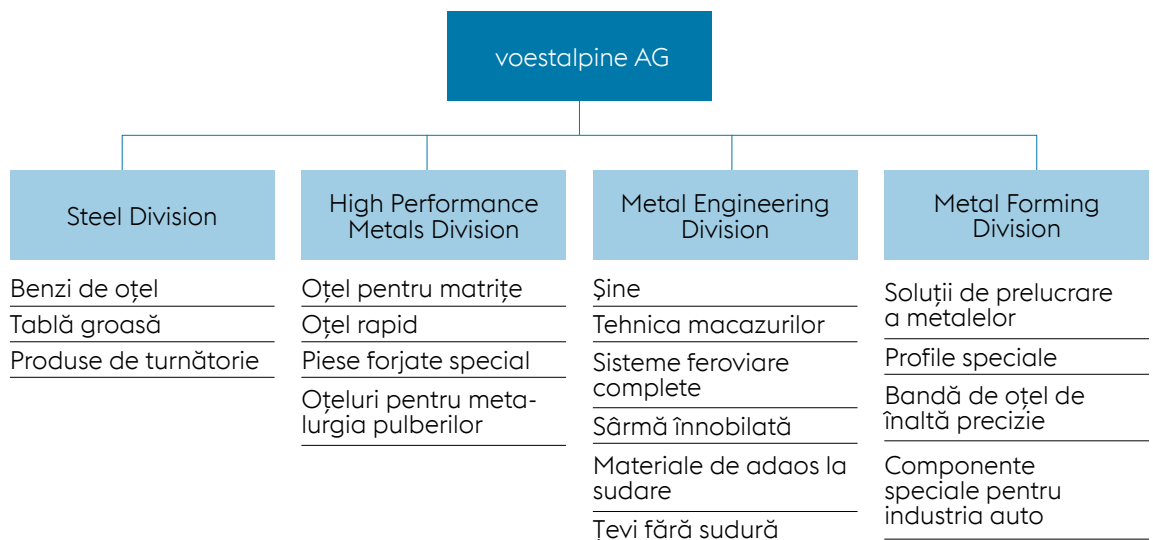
voestalpine AG

Steel Division

Benzi de oțel

Tablă groasă

Produse de turnătorie

High Performance Metals Division

Oțel pentru matrițe

Oțel rapid

Piese forjate special

Oțeluri pentru metalurgia pulberilor

Metal Engineering Division

Șine

Tehnica macazurilor

Sisteme feroviare complete

Sârmă înnobilată

Materiale de adaos la sudare

Țevi fără sudură

Metal Forming Division

Soluții de prelucrare a metalelor

Profile speciale

Bandă de oțel de înaltă precizie

Componente speciale pentru industria auto